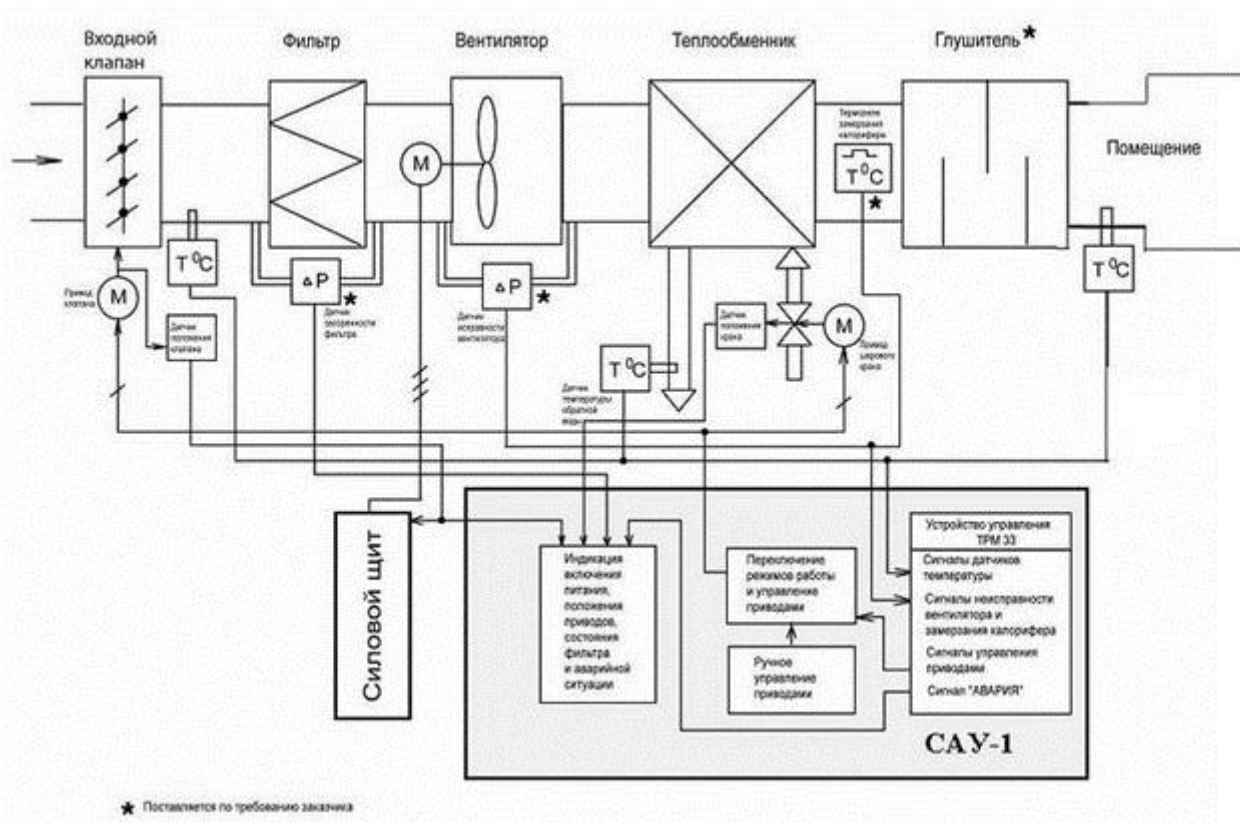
Входной клапан

Фильтр

Вентилятор

Теплообменник

Глушитель★

Помещение

M

Термореле замерзания калорифера

$T^0C$

★

$T^0C$

$T^0C$

Привод клапана

M

$\Delta P$

★

Датчик засоренности фильтра

$\Delta P$

★

Датчик исправности вентилятора

Датчик положения клапана

Датчик положения крана

M

Привод шарового крана

$T^0C$

Датчик температуры обратной воды

Силовой щит

Индикация включения питания, положения приводов, состояния фильтра и аварийной ситуации

Переключение режимов работы и управление приводами

Ручное управление приводами

Устройство управления ТРМ 33

Сигналы датчиков температуры

Сигналы неисправности вентилятора и замерзания калорифера

Сигналы управления приводами

Сигнал "АВАРИЯ"

САУ-1

★ Поставляется по требованию заказчика